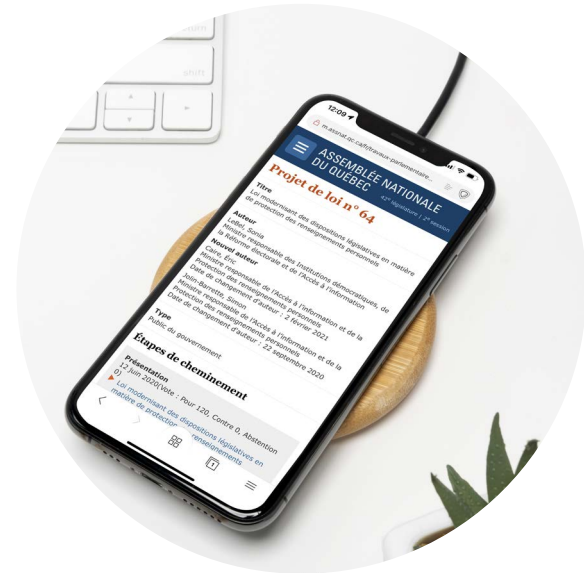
shift

12:09

m.assnat.qc.ca/fr/travaux-parlementaire...

ASSEMBLÉE NATIONALE DU QUÉBEC

42e législature | 2e session

Projet de loi n° 64

Titre
Loi modernisant des dispositions législatives en matière de protection des renseignements personnels

Auteur
LeBel, Sonia
Ministre responsable des Institutions démocratiques, de la Réforme électorale et de l'Accès à l'information

Nouvel auteur
Caire, Éric
Ministre responsable de l'Accès à l'information et de la Protection des renseignements personnels
Date du changement d'auteur : 2 février 2021
Jolin-Barrette, Simon
Ministre responsable de l'Accès à l'information et de la Protection des renseignements personnels
Date du changement d'auteur : 22 septembre 2020

Type
Public du gouvernement

Étapes de cheminement

Présentation
12 juin 2020(Vote : Pour 120, Contre 0, Abstention 0)

Loi modernisant des dispositions législatives en matière de protection des renseignements